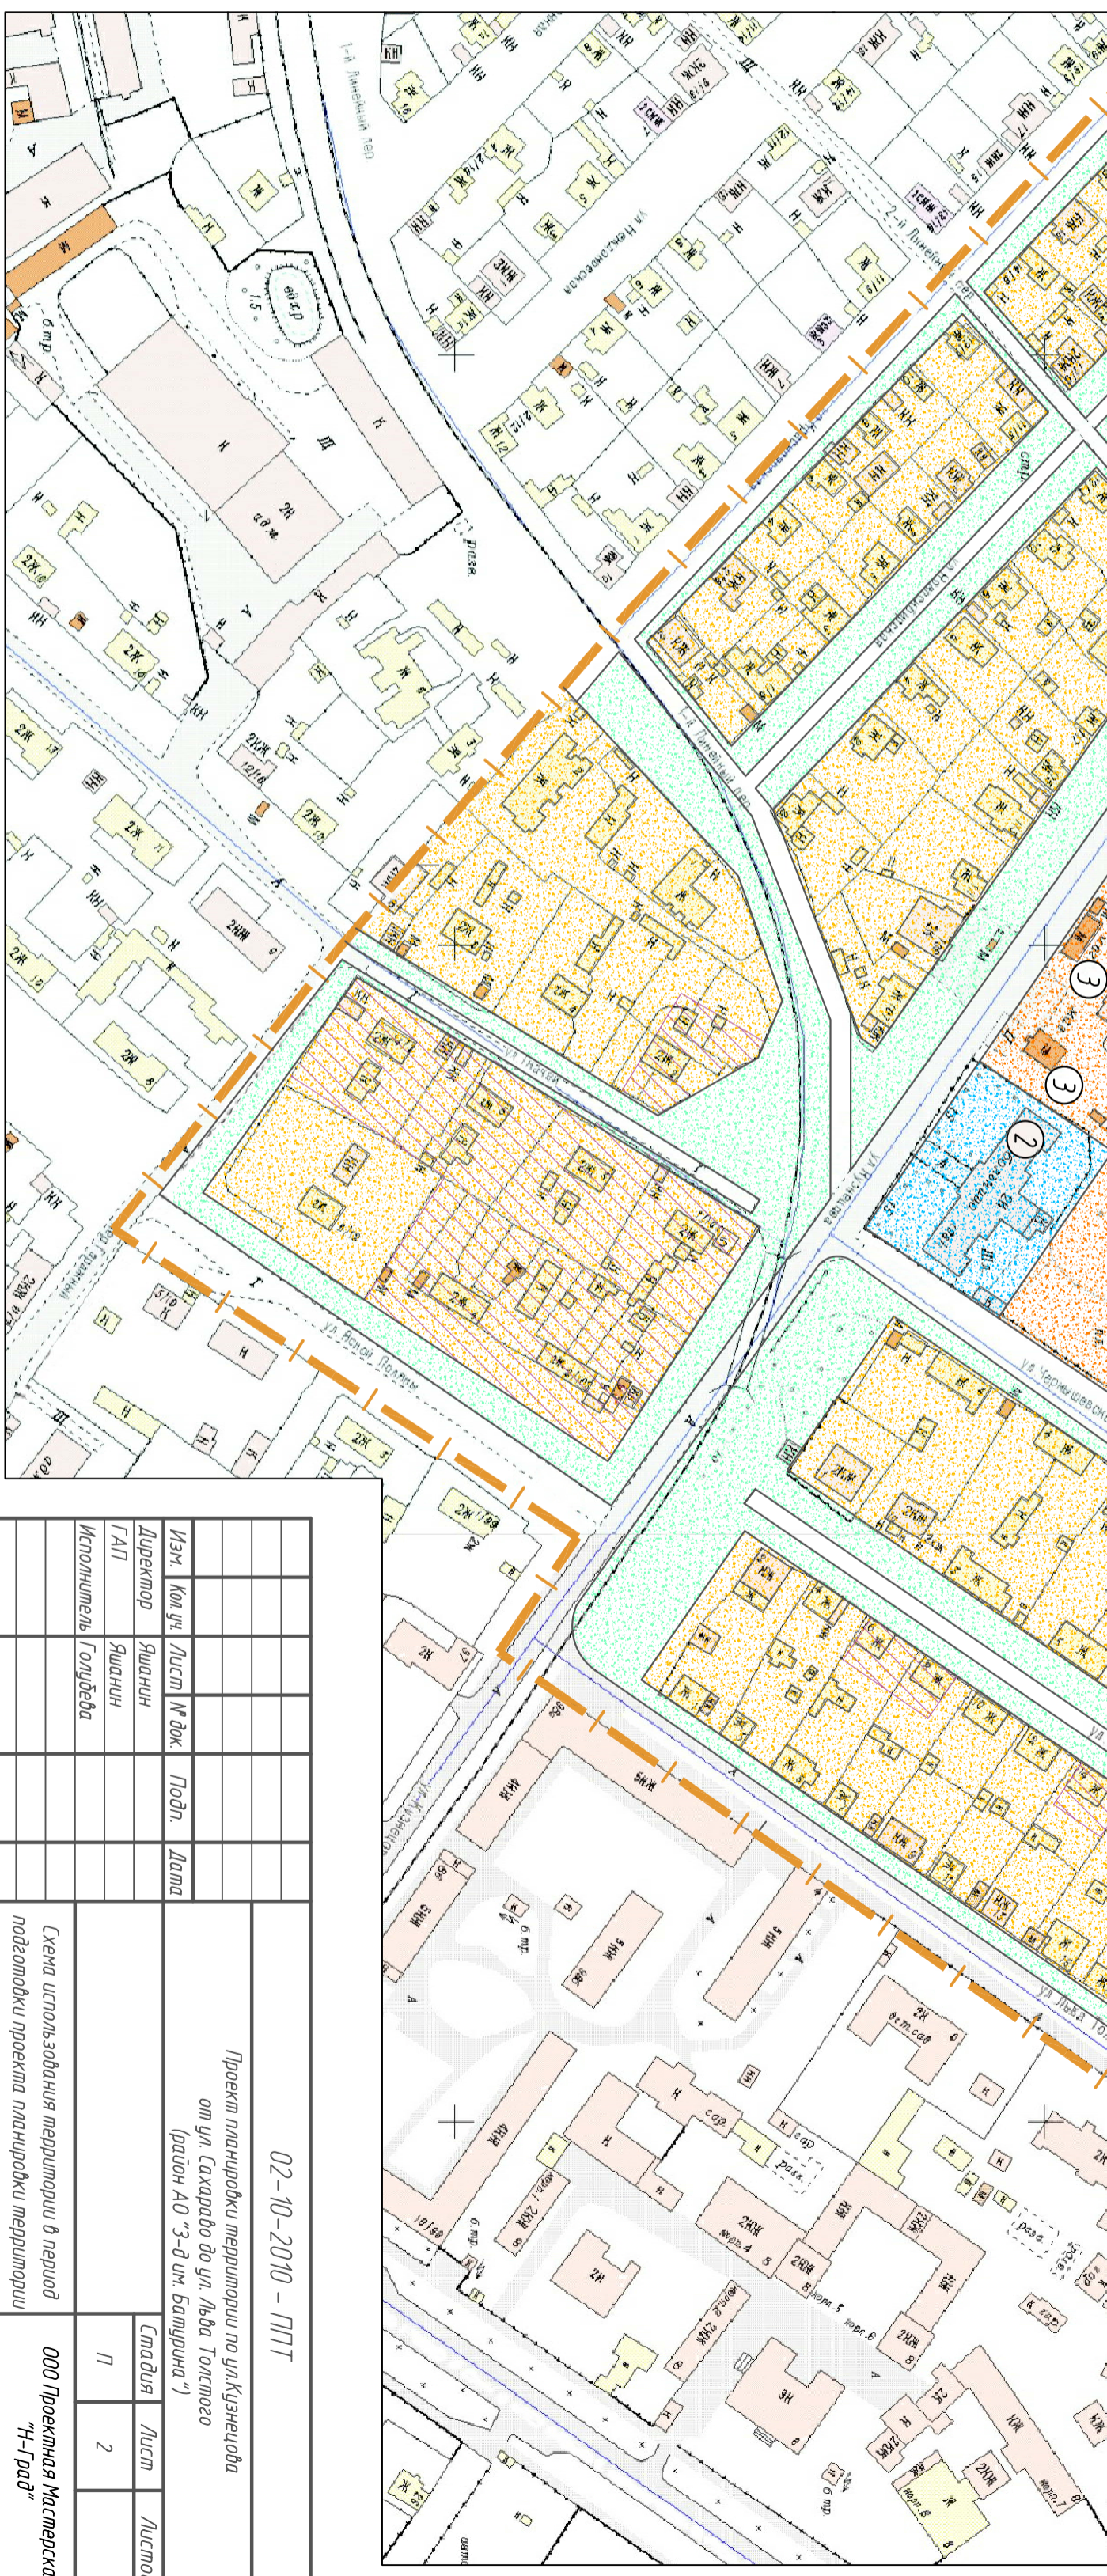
02-10-2010 - ППТ

Проект планировки территории по ул.Кузнецова от ул. Сахарова до ул. Льва Толстого (район АО "З-д им Батурина")

Схема использования территории в период подготовки проекта планировки территории

| Изм. | Кол.уч | Лист | № док. | Подп. | Дата |
|---|---|---|---|---|---|
| Директор | | Яшанин | | | |
| ГАП | | Яшанин | | | |
| Исполнитель | | Голубева | | | |

| Стадия | Лист | Листов |
|---|---|---|
| П | 2 | |

ООО Проектная Мастерская "Н-Град"

1-й Пионерский пер.
ул. Кузнецова
2-й Пионерский
ул. Чернышевского
ул. Яблочкова
ул. Льва Толстого
ул. Ясной Поляны
1-й Пионерский пер.

2
3
3

Ж
Н
2Ж
3Ж
2КЖ
КЖ
1КЖ
2КН
3КН
5КН
9КН
КН
6 тр
ДД
6ДД
ртс
сар
гар
дет.сад
раза